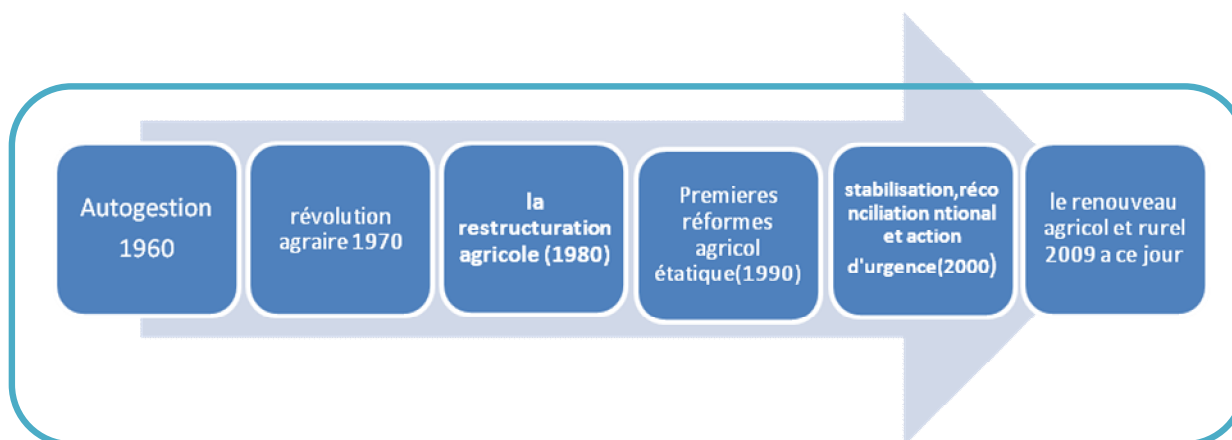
Autogestion 1960

révolution agraire 1970

la restructuration agricole (1980)

Premieres réformes agricol étatique(1990)

stabilisation,réconciliation ntional et action d'urgence(2000)

le renouveau agricol et rurel 2009 a ce jour